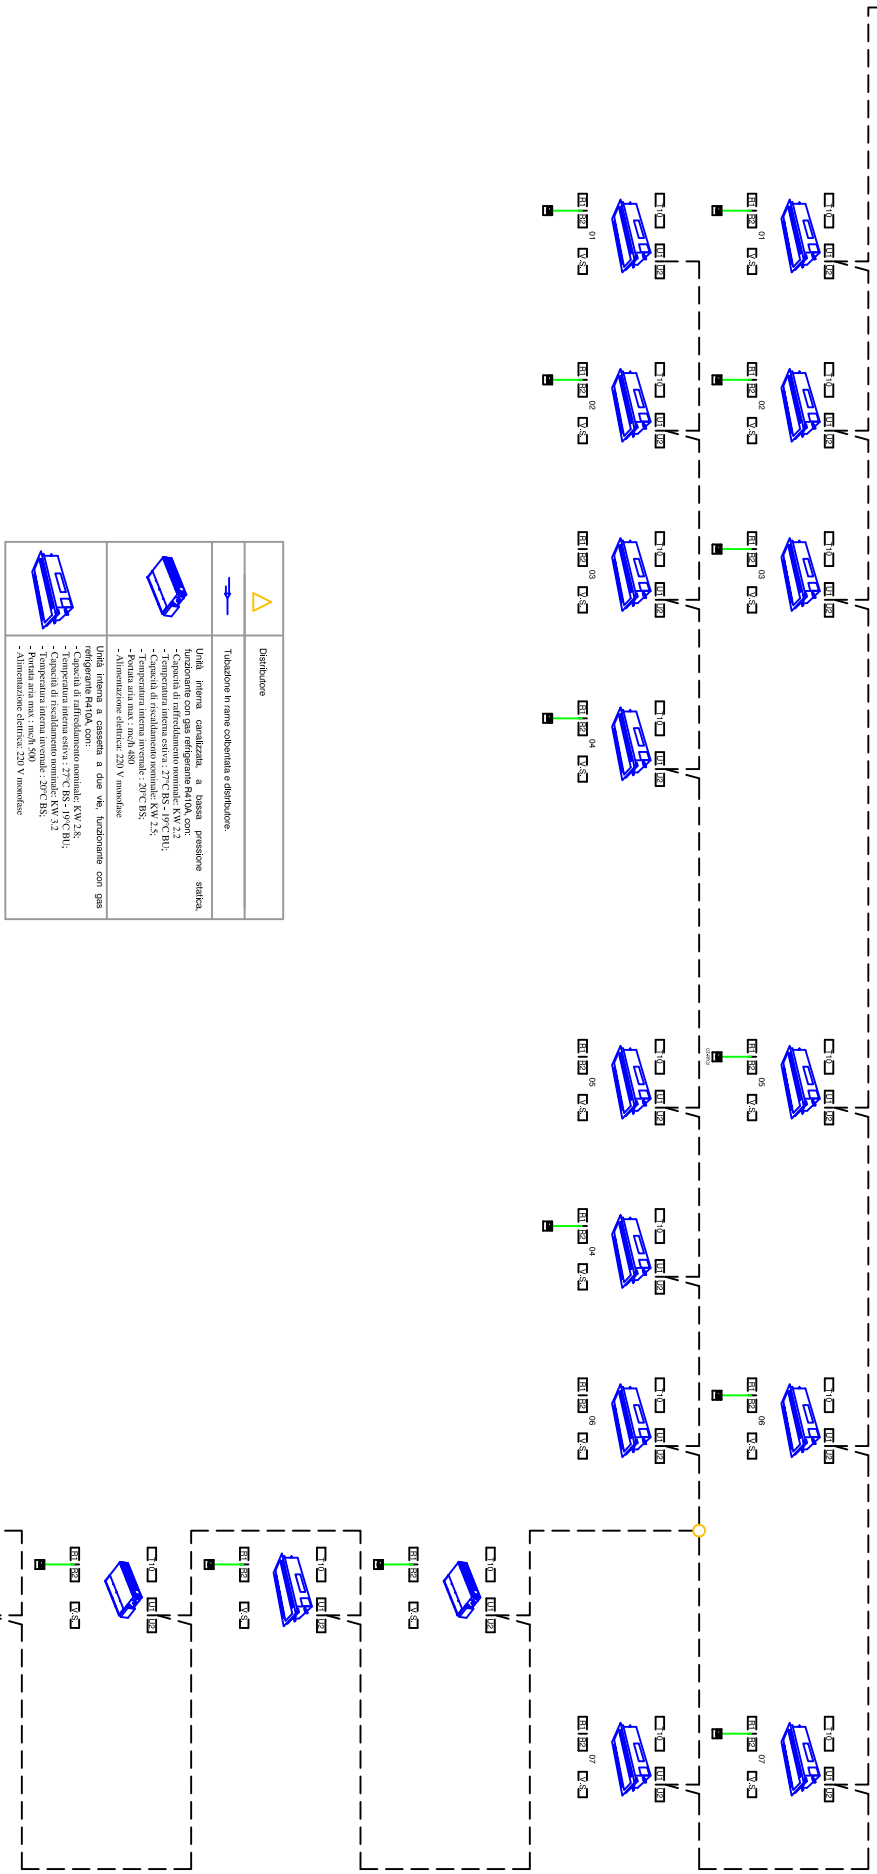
Distributore

Tubazione in rame coibentata e distributore.

Unità interna canalizzata, a bassa pressione statica, funzionante con gas refrigerante R410A, con:
- Capacità di raffreddamento nominale: KW 2.2
- Temperatura interna estiva : 27°C BS - 19°C BU;
- Capacità di riscaldamento nominale: KW 2.5;
- Temperatura interna invernale : 20°C BS;
- Portata aria max : mc/h 480
- Alimentazione elettrica: 220 V monofase

Unità interna a cassetta a due vie, funzionante con gas refrigerante R410A, con:
- Capacità di raffreddamento nominale: KW 2.8;
- Temperatura interna estiva : 27°C BS - 19°C BU;
- Capacità di riscaldamento nominale: KW 3.2
- Temperatura interna invernale : 20°C BS;
- Portata aria max : mc/h 500
- Alimentazione elettrica: 220 V monofase

01
01
02
02
03
03
04
05
05
04
06
06
07
07